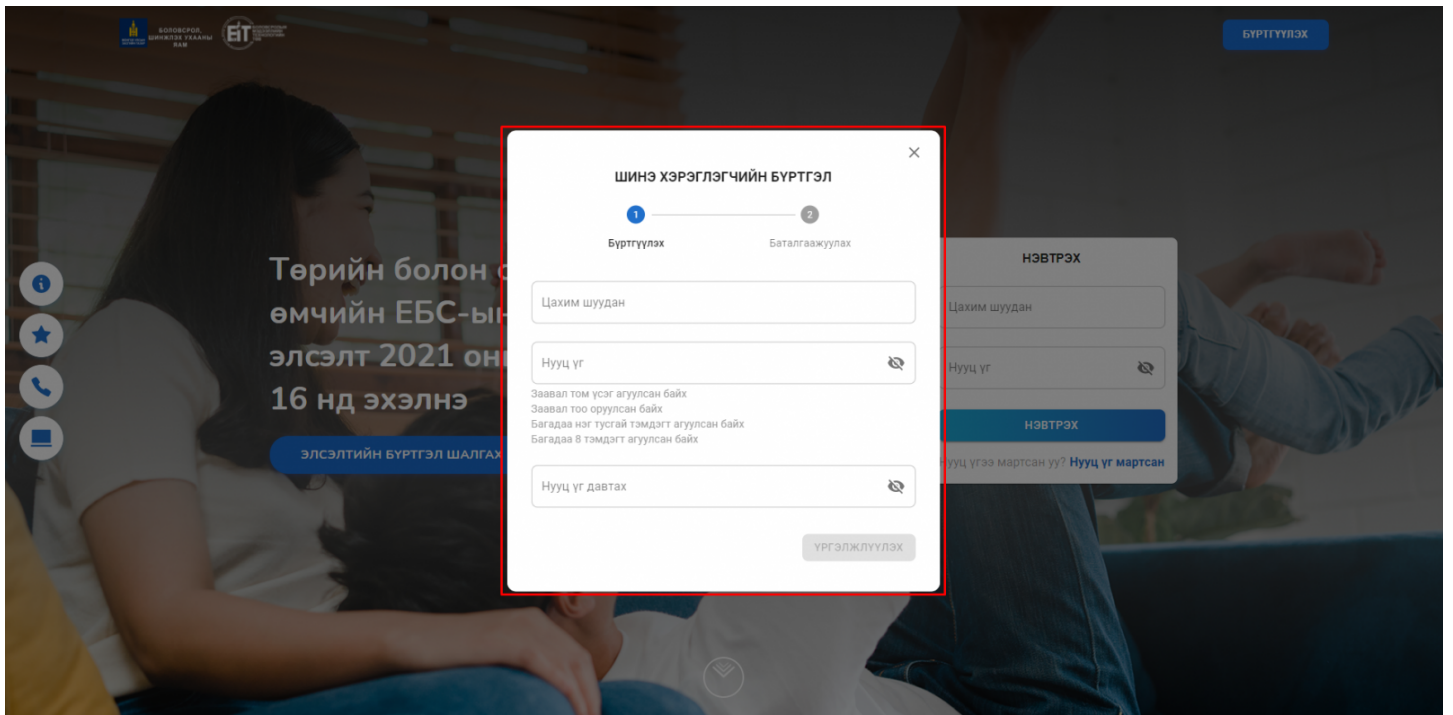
БОЛОВСРОЛ, ШИНЖЛЭХ УХААНЫ ЯАМ

EIT

БҮРТГҮҮЛЭХ

Төрийн болон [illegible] өмчийн ЕБС-ын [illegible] элсэлт 2021 он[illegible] 16 нд эхэлнэ

ЭЛСЭЛТИЙН БҮРТГЭЛ ШАЛГАХ

ШИНЭ ХЭРЭГЛЭГЧИЙН БҮРТГЭЛ

1 Бүртгүүлэх

2 Баталгаажуулах

Цахим шуудан

Нууц үг

Заавал том үсэг агуулсан байх
Заавал тоо оруулсан байх
Багадаа нэг тусгай тэмдэгт агуулсан байх
Багадаа 8 тэмдэгт агуулсан байх

Нууц үг давтах

ҮРГЭЛЖЛҮҮЛЭХ

НЭВТРЭХ

Цахим шуудан

Нууц үг

НЭВТРЭХ

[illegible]ууц үгээ мартсан уу? Нууц үг мартсан